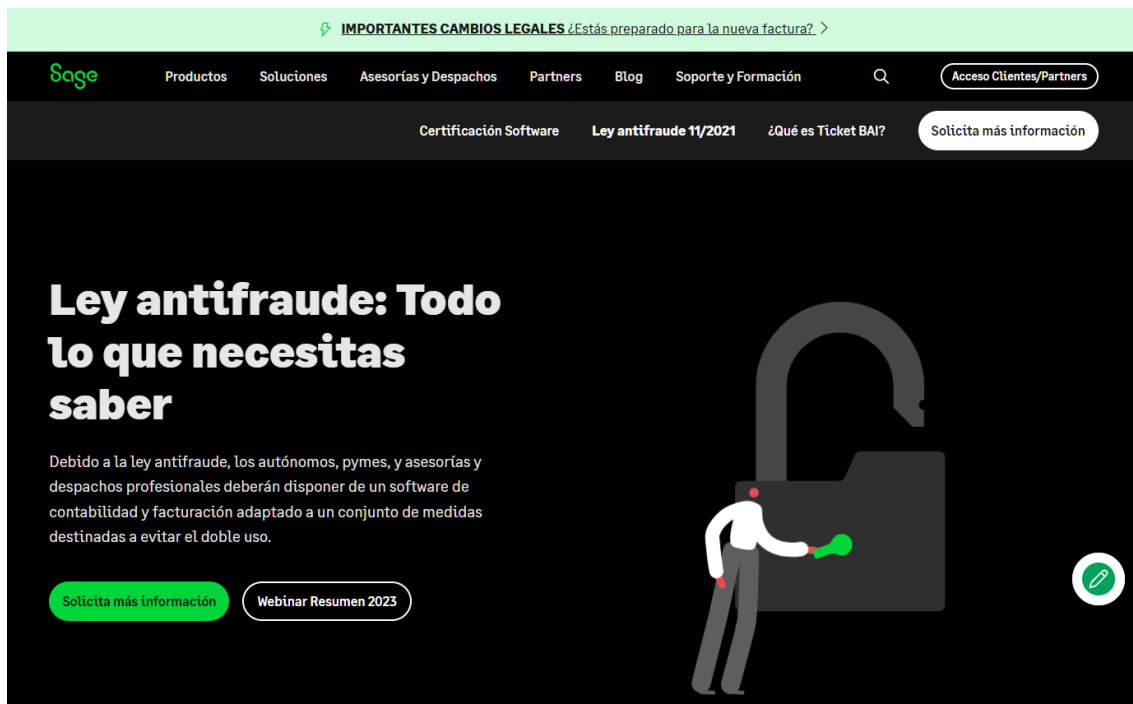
IMPORTANTES CAMBIOS LEGALES ¿Estás preparado para la nueva factura? >

Sage Productos Soluciones Asesorías y Despachos Partners Blog Soporte y Formación Acceso Clientes/Partners

Certificación Software Ley antifraude 11/2021 ¿Qué es Ticket BAI? Solicita más información

Ley antifraude: Todo lo que necesitas saber

Debido a la ley antifraude, los autónomos, pymes, y asesorías y despachos profesionales deberán disponer de un software de contabilidad y facturación adaptado a un conjunto de medidas destinadas a evitar el doble uso.

Solicita más información Webinar Resumen 2023